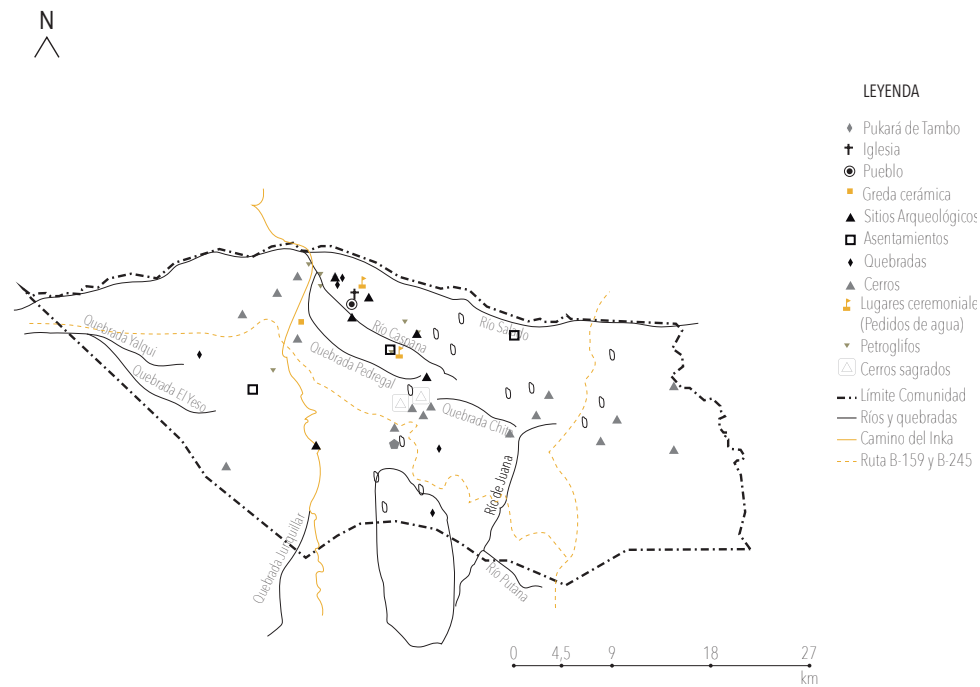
N

LEYENDA
Pukará de Tambo
Iglesia
Pueblo
Greda cerámica
Sitios Arqueológicos
Asentamientos
Quebradas
Cerros
Lugares ceremoniales (Pedidos de agua)
Petroglifos
Cerros sagrados
Límite Comunidad
Ríos y quebradas
Camino del Inka
Ruta B-159 y B-245

Quebrada Yalqui
Quebrada El Yeso
Quebrada Pedregal
Río Caspana
Río Salado
Quebrada Chita
Río de Juana
Quebrada Juncuillar
Río Putana

0 4,5 9 18 27
km